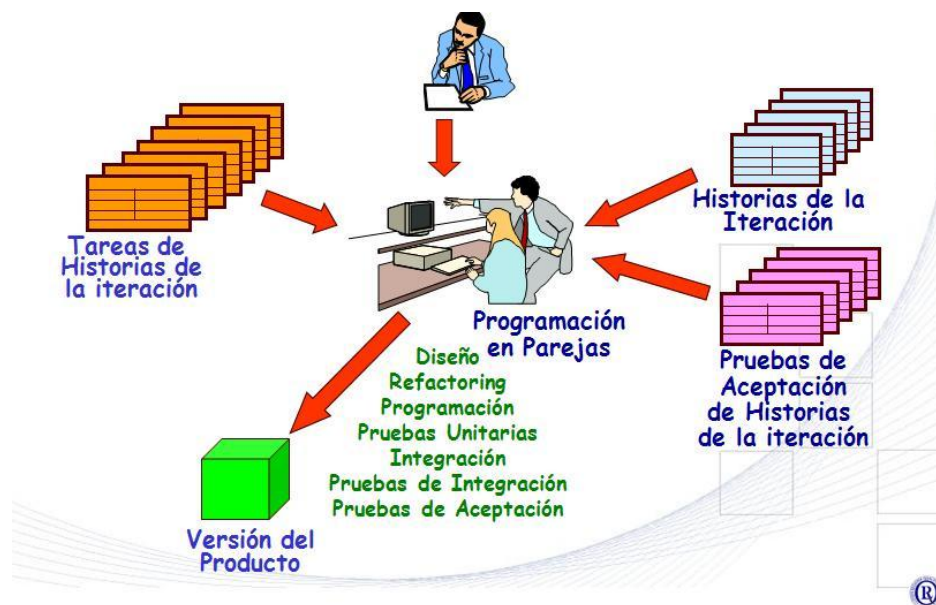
Tareas de Historias de la iteración

Historias de la Iteración

Programación en Parejas

Diseño
Refactoring
Programación
Pruebas Unitarias
Integración
Pruebas de Integración
Pruebas de Aceptación

Pruebas de Aceptación de Historias de la iteración

Versión del Producto

®